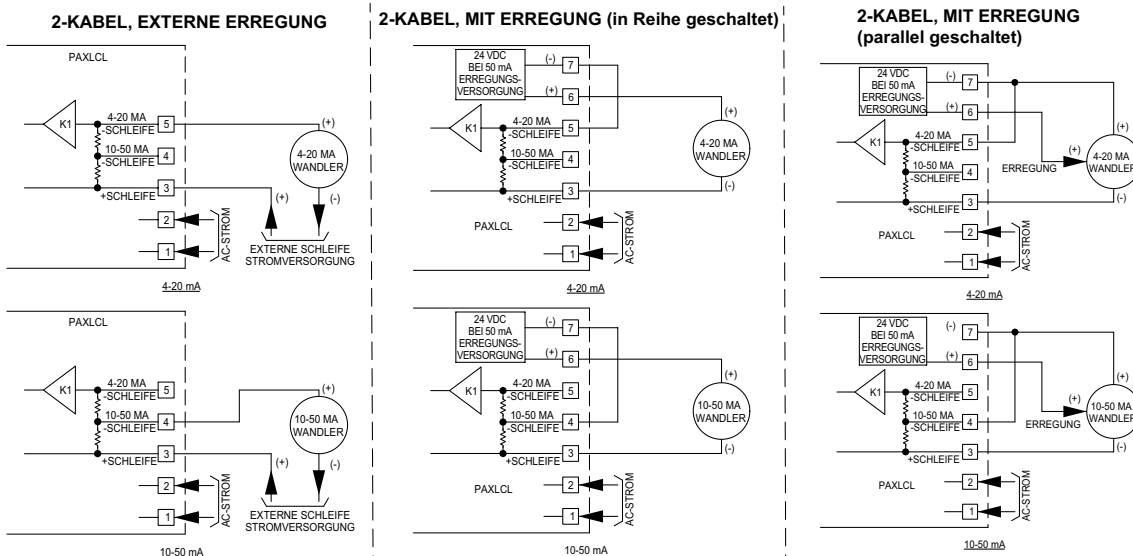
2-KABEL, EXTERNE ERREGUNG

PAXLCL

K1

4-20 MA -SCHLEIFE 5

10-50 MA -SCHLEIFE 4

+SCHLEIFE 3

2

1

AC-STROM

(+)

4-20 MA WANDLER

(+) (-)

EXTERNE SCHLEIFE STROMVERSORGUNG

4-20 mA

PAXLCL

K1

4-20 MA -SCHLEIFE 5

10-50 MA -SCHLEIFE 4

+SCHLEIFE 3

2

1

AC-STROM

(+)

10-50 MA WANDLER

(+) (-)

EXTERNE SCHLEIFE STROMVERSORGUNG

10-50 mA

2-KABEL, MIT ERREGUNG (in Reihe geschaltet)

24 VDC BEI 50 mA ERREGUNGS-VERSORGUNG

(-) 7

(+) 6

K1

4-20 MA -SCHLEIFE 5

10-50 MA -SCHLEIFE 4

+SCHLEIFE 3

(+)

4-20 MA WANDLER

(-)

PAXLCL

2

1

AC-STROM

4-20 mA

24 VDC BEI 50 mA ERREGUNGS-VERSORGUNG

(-) 7

(+) 6

K1

4-20 MA -SCHLEIFE 5

10-50 MA -SCHLEIFE 4

+SCHLEIFE 3

(+)

10-50 MA WANDLER

(-)

PAXLCL

2

1

AC-STROM

10-50 mA

2-KABEL, MIT ERREGUNG (parallel geschaltet)

24 VDC BEI 50 mA ERREGUNGS-VERSORGUNG

(-) 7

(+) 6

K1

4-20 MA -SCHLEIFE 5

10-50 MA -SCHLEIFE 4

+SCHLEIFE 3

ERREGUNG

(+)

(+)

4-20 MA WANDLER

(-)

PAXLCL

2

1

AC-STROM

4-20 mA

24 VDC BEI 50 mA ERREGUNGS-VERSORGUNG

(-) 7

(+) 6

K1

4-20 MA -SCHLEIFE 5

10-50 MA -SCHLEIFE 4

+SCHLEIFE 3

ERREGUNG

(+)

(+)

10-50 MA WANDLER

(-)

PAXLCL

2

1

AC-STROM

10-50 mA